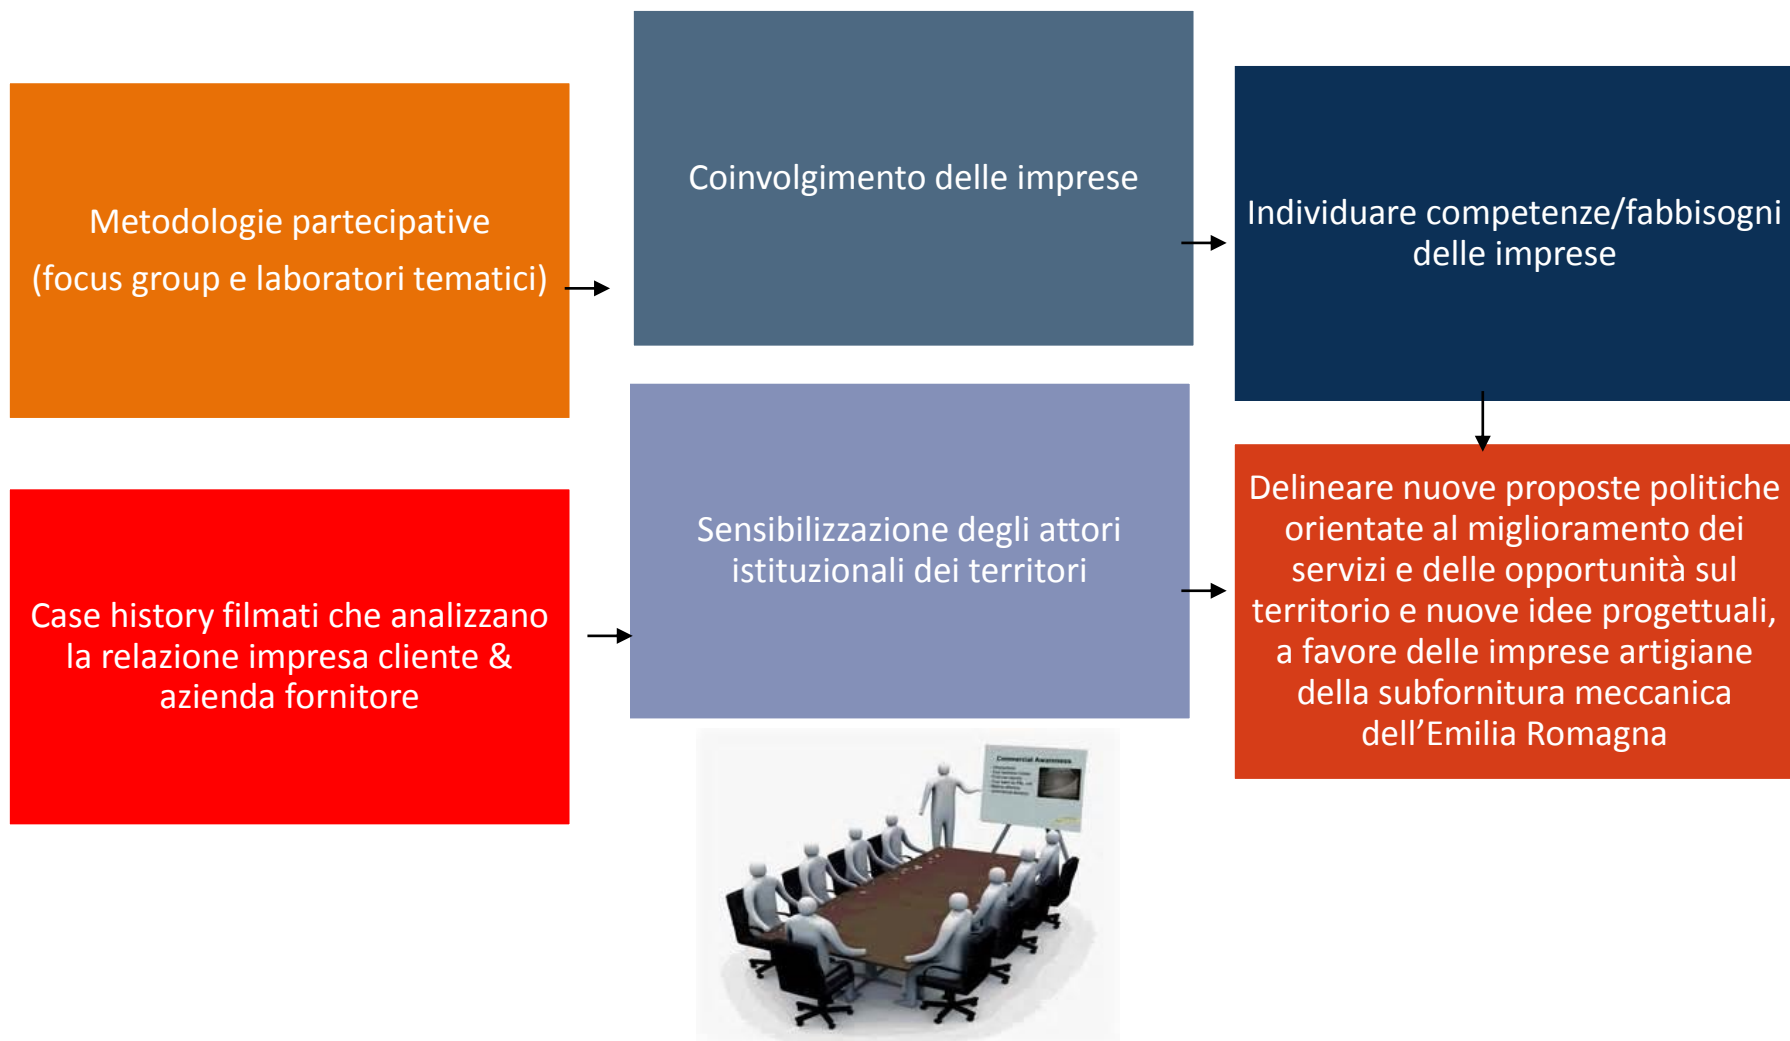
Metodologie partecipative

(focus group e laboratori tematici)

Coinvolgimento delle imprese

Individuare competenze/fabbisogni delle imprese

Case history filmati che analizzano la relazione impresa cliente & azienda fornitore

Sensibilizzazione degli attori istituzionali dei territori

Delineare nuove proposte politiche orientate al miglioramento dei servizi e delle opportunità sul territorio e nuove idee progettuali, a favore delle imprese artigiane della subfornitura meccanica dell'Emilia Romagna

Commercial Awareness